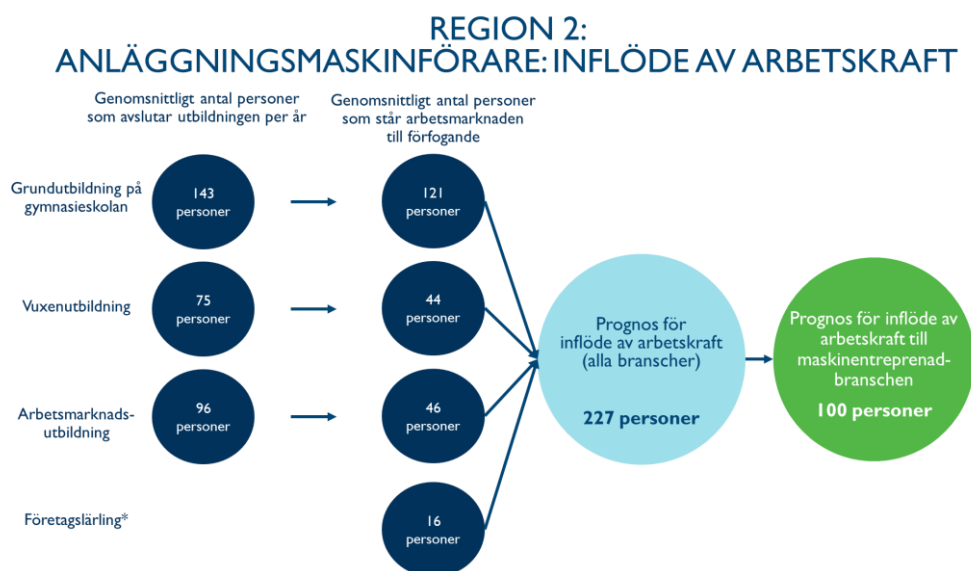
REGION 2:
ANLÄGGNINGSMASKINFÖRARE: INFLÖDE AV ARBETSKRAFT

Genomsnittligt antal personer som avslutar utbildningen per år

Genomsnittligt antal personer som står arbetsmarknaden till förfogande

Grundutbildning på gymnasieskolan

143 personer

121 personer

Vuxenutbildning

75 personer

44 personer

Arbetsmarknadsutbildning

96 personer

46 personer

Företagslärling*

16 personer

Prognos för inflöde av arbetskraft (alla branscher)

227 personer

Prognos för inflöde av arbetskraft till maskinentreprenadbranschen

100 personer